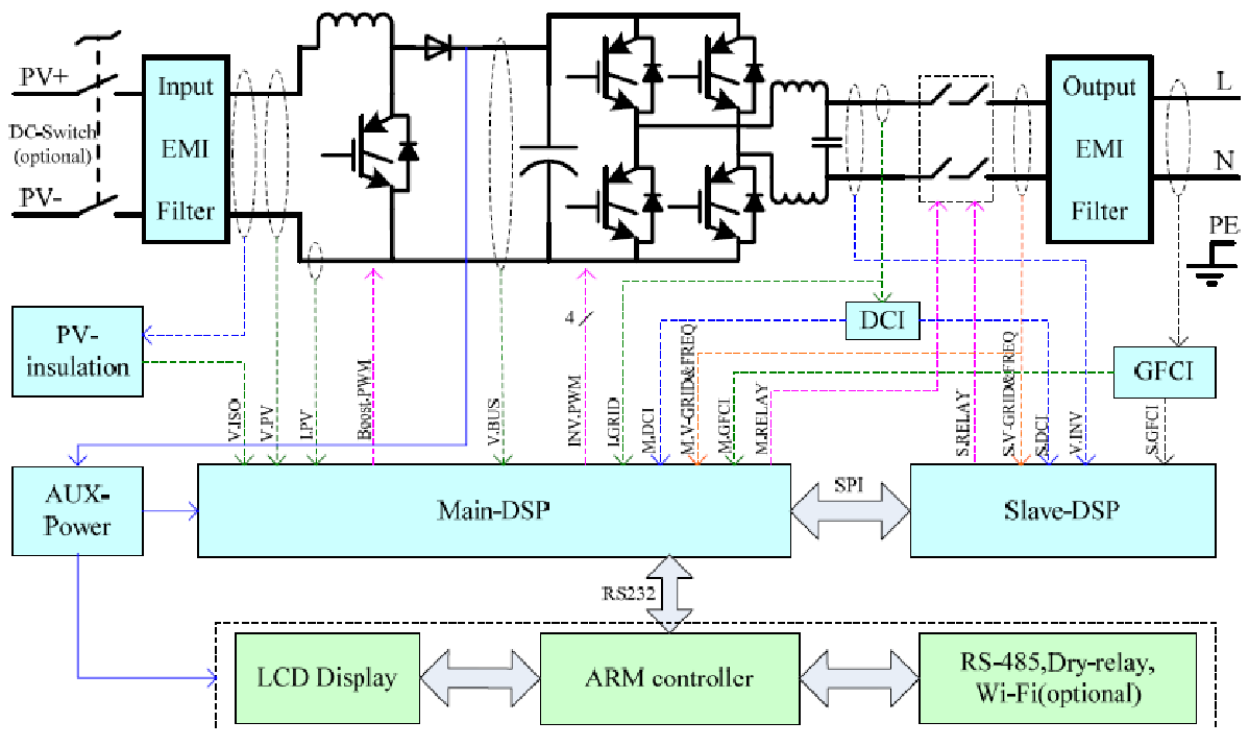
PV+

DC-Switch (optional)

PV-

Input EMI Filter

Output EMI Filter

L

N

PE

PV-insulation

DCI

GFCI

4

V.ISO

V.PV

I.PV

Boost.PWM

V.BUS

INV.PWM

I.GRID

M.DCI

M.V-GRID&FREQ

M.GFCI

M.RELAY

S.RELAY

S.V-GRID&FREQ

S.DCI

V.INV

S.GFCI

AUX-Power

Main-DSP

SPI

Slave-DSP

RS232

LCD Display

ARM controller

RS-485,Dry-relay, Wi-Fi(optional)